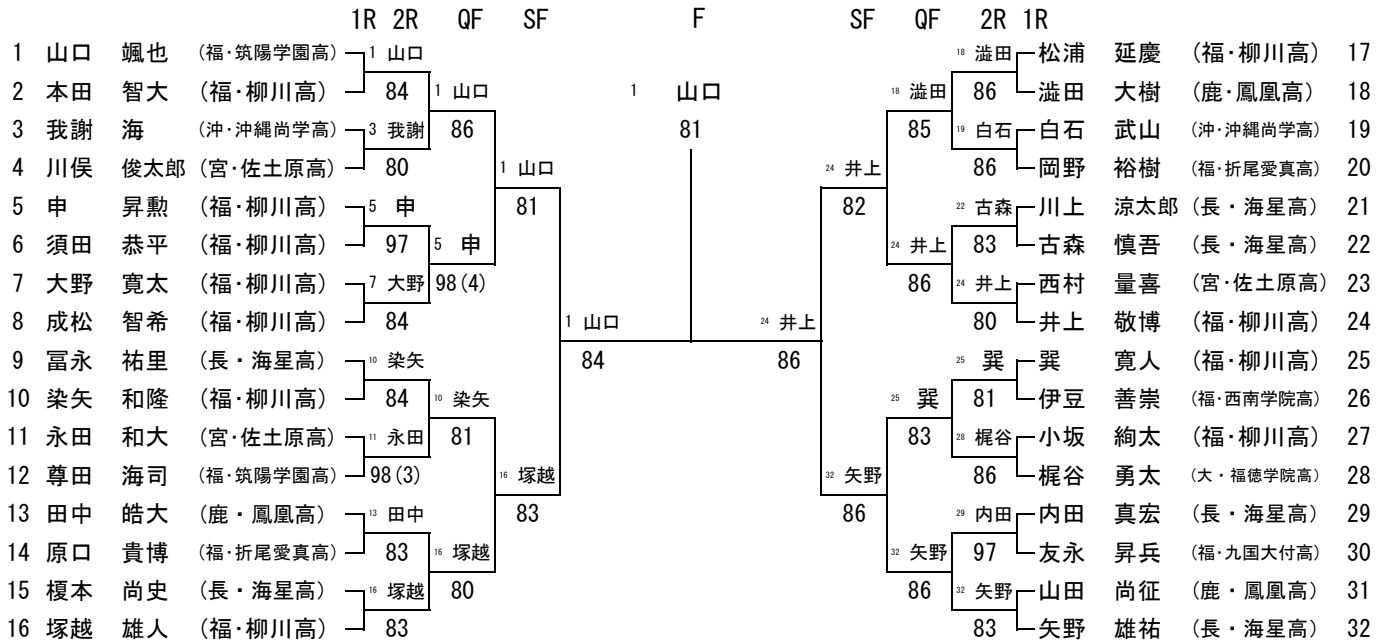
1R 2R QF SF F SF QF 2R 1R

1 山口 颯也 (福・筑陽学園高)
2 本田 智大 (福・柳川高)
3 我謝 海 (沖・沖縄尚学高)
4 川俣 俊太郎 (宮・佐土原高)
5 申 昇勲 (福・柳川高)
6 須田 恭平 (福・柳川高)
7 大野 寛太 (福・柳川高)
8 成松 智希 (福・柳川高)
9 冨永 祐里 (長・海星高)
10 染矢 和隆 (福・柳川高)
11 永田 和大 (宮・佐土原高)
12 尊田 海司 (福・筑陽学園高)
13 田中 皓大 (鹿・鳳凰高)
14 原口 貴博 (福・折尾愛真高)
15 榎本 尚史 (長・海星高)
16 塚越 雄人 (福・柳川高)

1 山口 84
3 我謝 80
5 申 97
7 大野 84
10 染矢 84
11 永田 98(3)
13 田中 83
16 塚越 83

1 山口 86
5 申 98(4)
10 染矢 81
16 塚越 80

1 山口 81
16 塚越 83

1 山口 84
24 井上 86

1 山口 81

24 井上 82
32 矢野 86

18 澁田 85
24 井上 86
25 巽 83
32 矢野 86

18 澁田 86
19 白石 86
22 古森 83
24 井上 80
25 巽 81
28 梶谷 86
29 内田 97
32 矢野 83

松浦 延慶 (福・柳川高) 17
澁田 大樹 (鹿・鳳凰高) 18
白石 武山 (沖・沖縄尚学高) 19
岡野 裕樹 (福・折尾愛真高) 20
川上 涼太郎 (長・海星高) 21
古森 慎吾 (長・海星高) 22
西村 量喜 (宮・佐土原高) 23
井上 敬博 (福・柳川高) 24
巽 寛人 (福・柳川高) 25
伊豆 善崇 (福・西南学院高) 26
小坂 絢太 (福・柳川高) 27
梶谷 勇太 (大・福徳学院高) 28
内田 真宏 (長・海星高) 29
友永 昇兵 (福・九国大付高) 30
山田 尚征 (鹿・鳳凰高) 31
矢野 雄祐 (長・海星高) 32